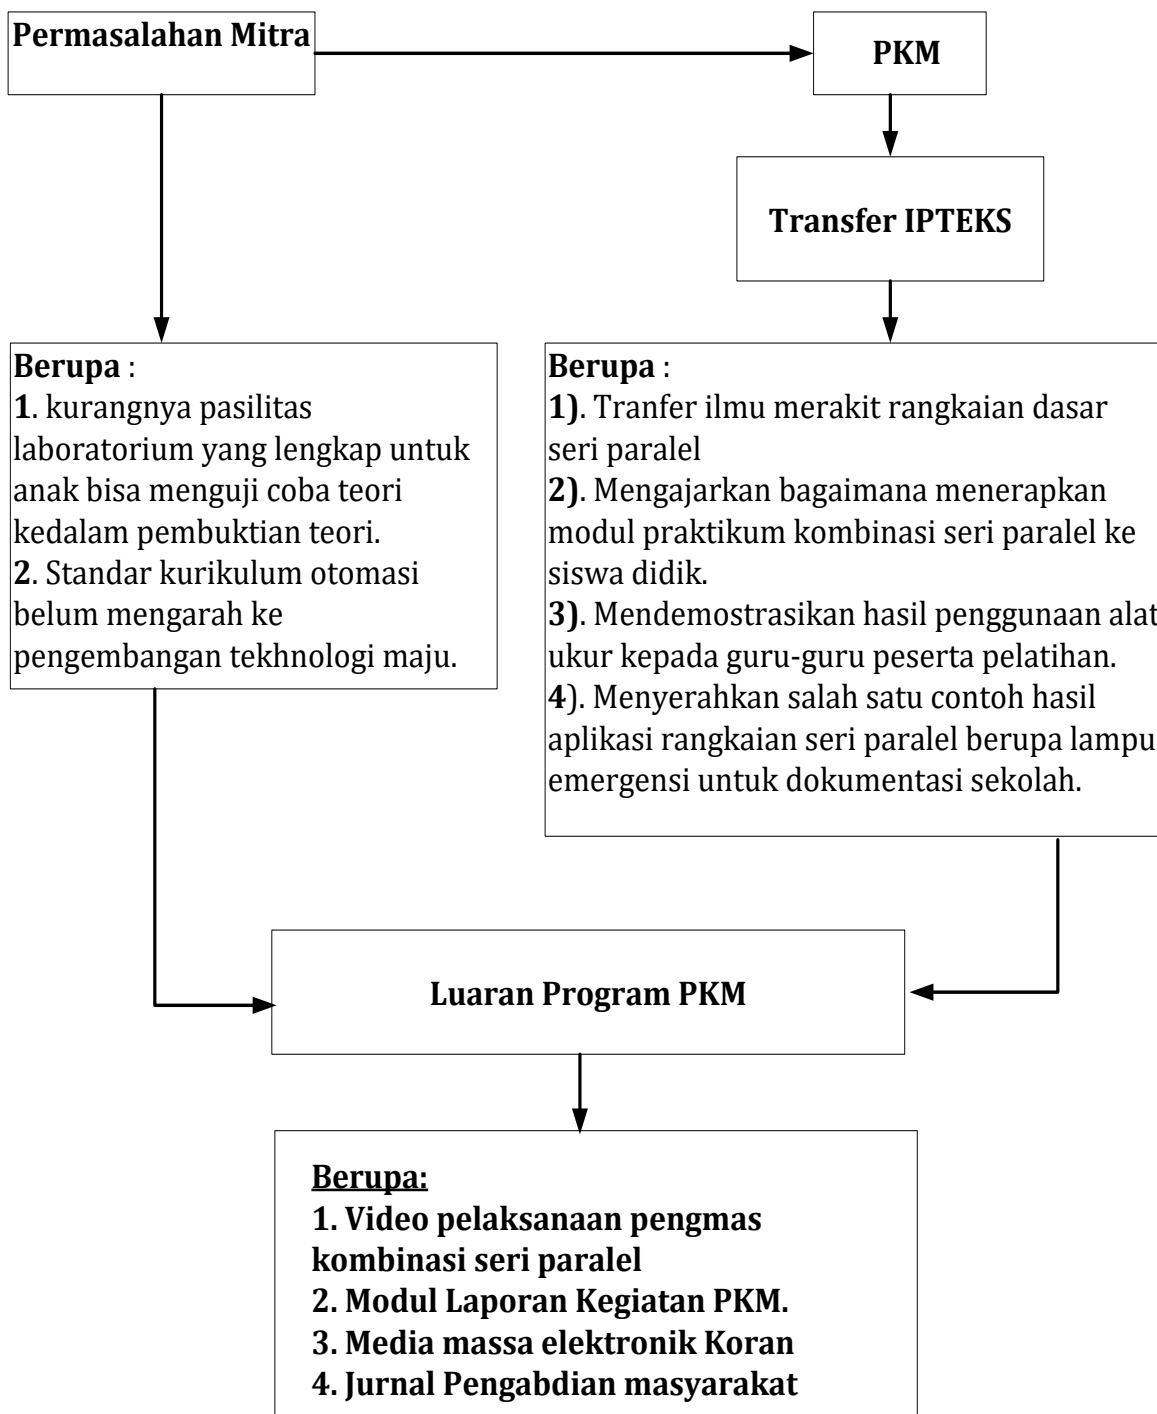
Permasalahan Mitra

PKM

Transfer IPTEKS

Berupa :
1. kurangnya pasilitas laboratorium yang lengkap untuk anak bisa menguji coba teori kedalam pembuktian teori.
2. Standar kurikulum otomasi belum mengarah ke pengembangan tekhnologi maju.

Berupa :
1). Tranfer ilmu merakit rangkaian dasar seri paralel
2). Mengajarkan bagaimana menerapkan modul praktikum kombinasi seri paralel ke siswa didik.
3). Mendemostrasikan hasil penggunaan alat ukur kepada guru-guru peserta pelatihan.
4). Menyerahkan salah satu contoh hasil aplikasi rangkaian seri paralel berupa lampu emergensi untuk dokumentasi sekolah.

Luaran Program PKM

Berupa:
1. Video pelaksanaan pengmas kombinasi seri paralel
2. Modul Laporan Kegiatan PKM.
3. Media massa elektronik Koran
4. Jurnal Pengabdian masyarakat